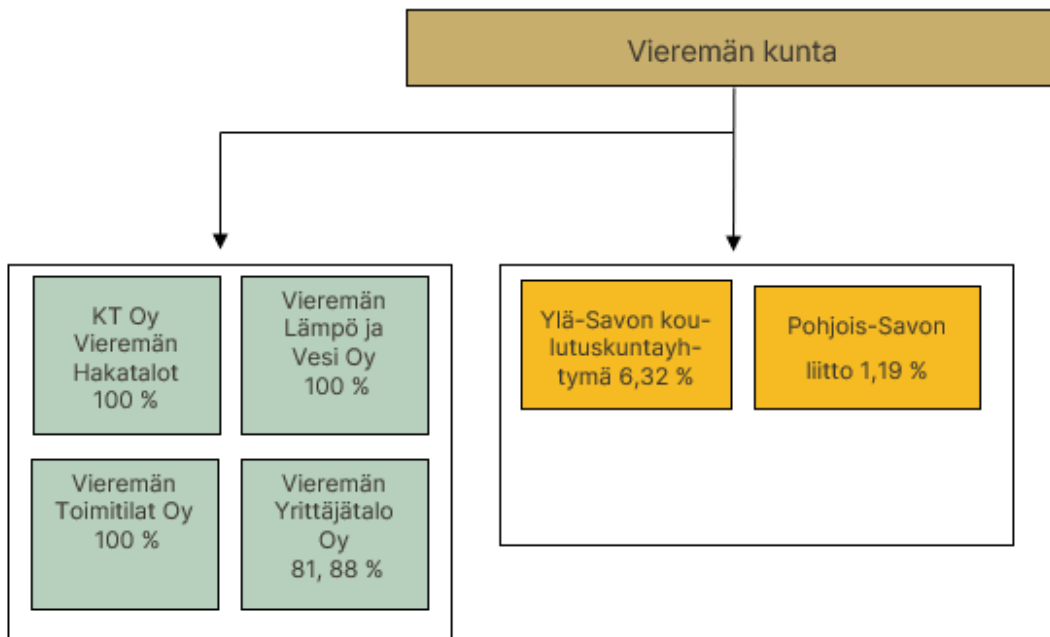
Vieremän kunta

KT Oy Vieremän Hakatalot 100 %

Vieremän Lämpö ja Vesi Oy 100 %

Vieremän Toimitilat Oy 100 %

Vieremän Yrittäjätalo Oy 81, 88 %

Ylä-Savon koulutuskuntayhtymä 6,32 %

Pohjois-Savon liitto 1,19 %